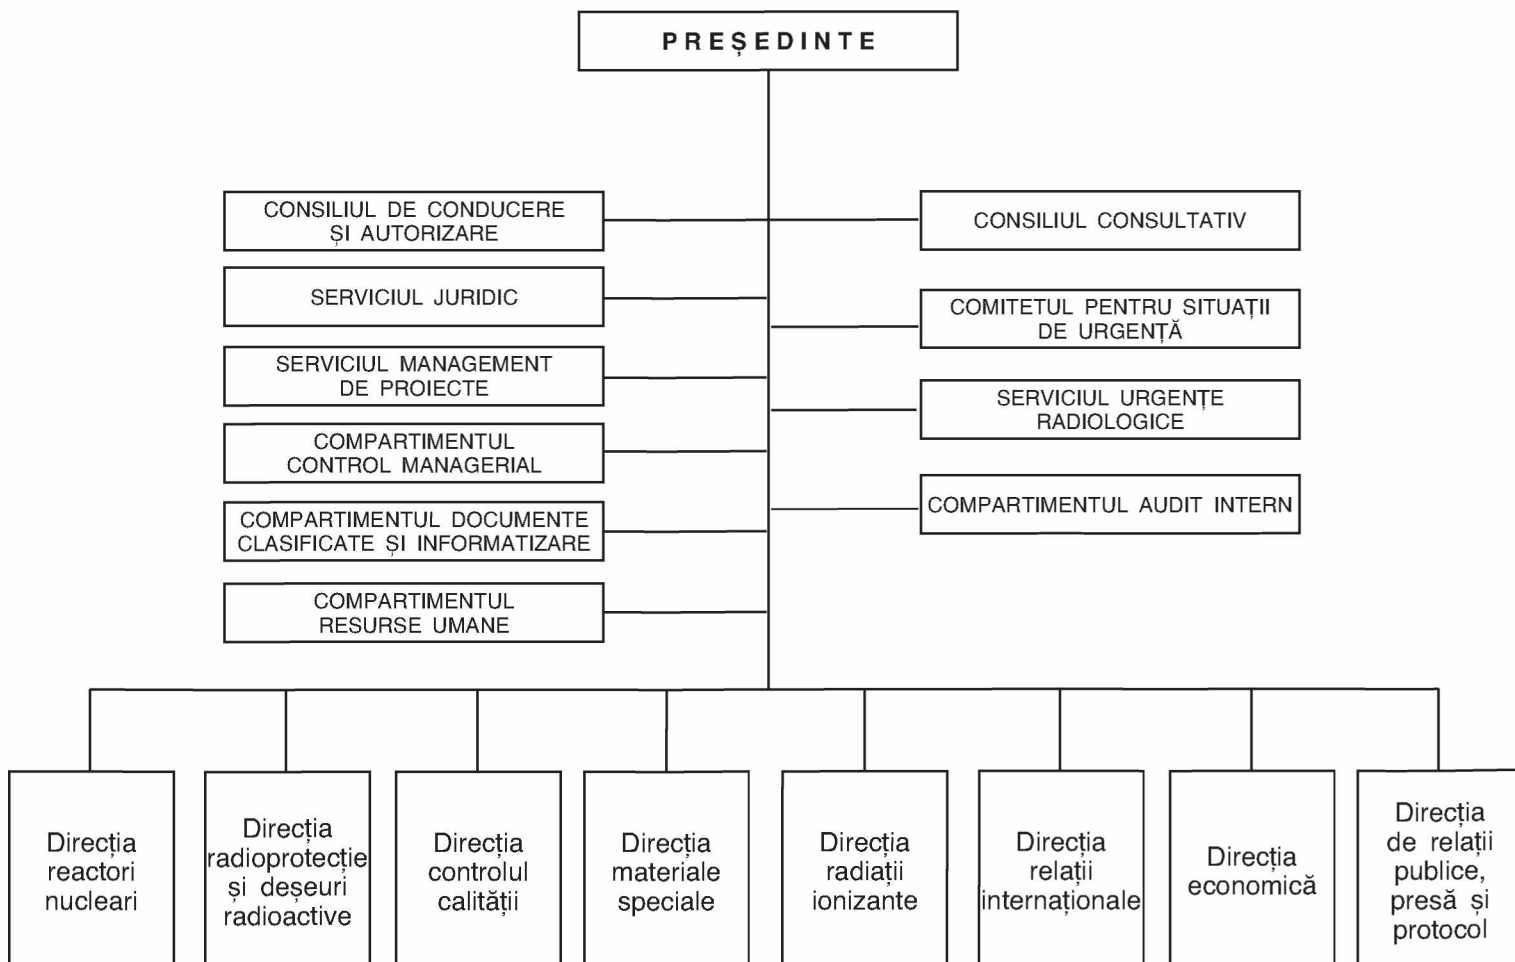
PREȘEDINTE

CONSILIUL DE CONDUCERE ȘI AUTORIZARE

SERVICIUL JURIDIC

SERVICIUL MANAGEMENT DE PROIECTE

COMPARTIMENTUL CONTROL MANAGERIAL

COMPARTIMENTUL DOCUMENTE CLASIFICATE ȘI INFORMATIZARE

COMPARTIMENTUL RESURSE UMANE

CONSILIUL CONSULTATIV

COMITETUL PENTRU SITUAȚII DE URGENȚĂ

SERVICIUL URGENȚE RADIOLOGICE

COMPARTIMENTUL AUDIT INTERN

Direcția reactori nucleari

Direcția radioprotecție și deșeuri radioactive

Direcția controlul calității

Direcția materiale speciale

Direcția radiații ionizante

Direcția relații internaționale

Direcția economică

Direcția de relații publice, presă și protocol